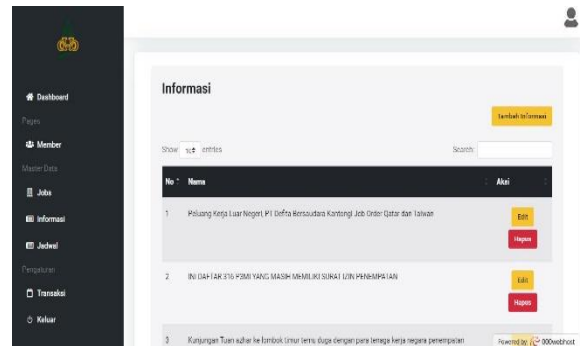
Dashboard
Pages
Member
Master Data
Jobs
Informasi
Jadwal
Pengaturan
Transaksi
Keluar

Informasi

Tambah Informasi

Show 10 entries

Search:

| No | Nama | Aksi |
|---|---|---|
| 1 | Peluang Kerja Luar Negeri PT Delta Bersaudara Kantongi Job Order Qatar dan Taiwan | Edit Hapus |
| 2 | INI DAFTAR 316 P3MI YANG MASIH MEMILIKI SURAT IZIN PENEMPATAN | Edit Hapus |
| 3 | Kunjungan Tuan azhar ke lombok timur temu duga dengan para tenaga kerja negara penempatan | |

Powered by 000webhost